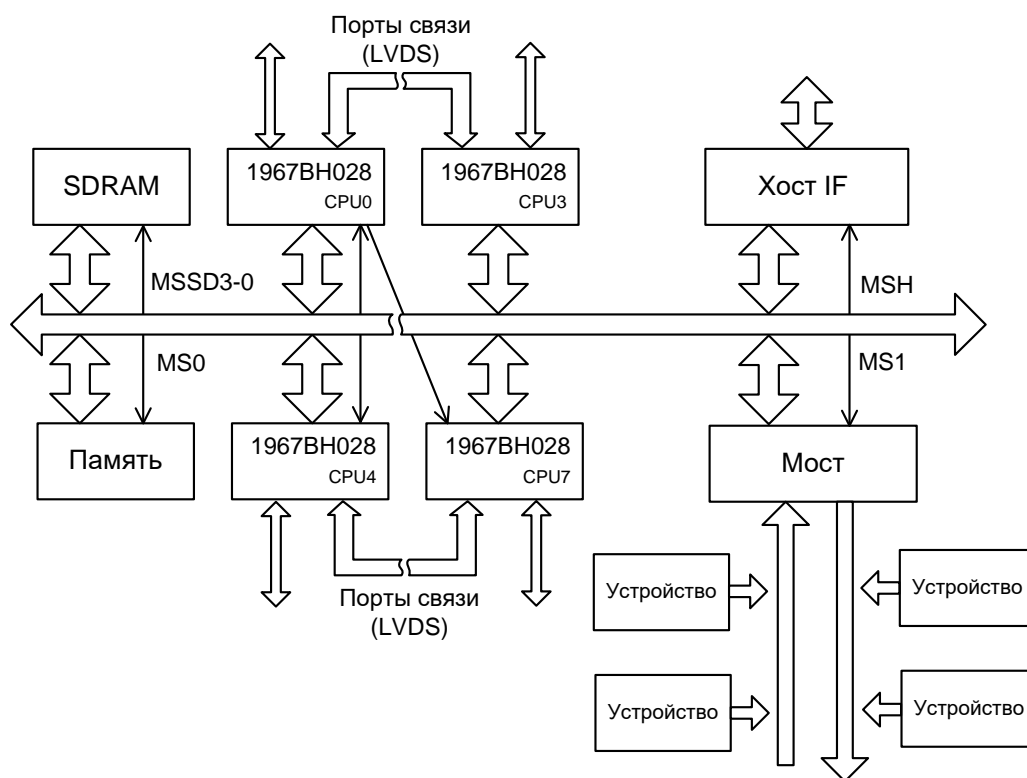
Порты связи (LVDS)

SDRAM

1967ВН028
CPU0

1967ВН028
CPU3

Хост IF

MSSD3-0

MSH

MS0

MS1

Память

1967ВН028
CPU4

1967ВН028
CPU7

Мост

Порты связи (LVDS)

Устройство

Устройство

Устройство

Устройство